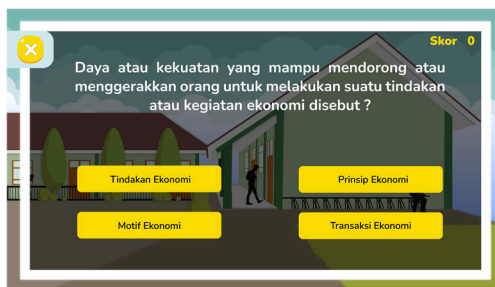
Skor 0

Daya atau kekuatan yang mampu mendorong atau menggerakkan orang untuk melakukan suatu tindakan atau kegiatan ekonomi disebut ?

Tindakan Ekonomi

Prinsip Ekonomi

Motif Ekonomi

Transaksi Ekonomi